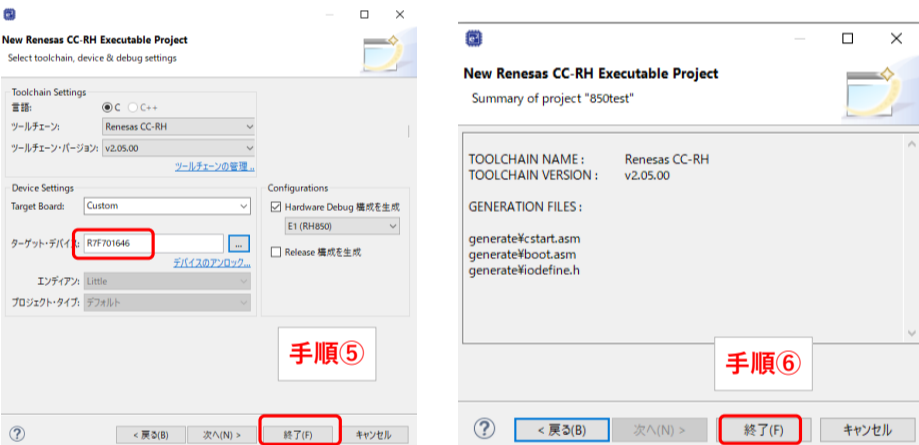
New Renesas CC-RH Executable Project
Select toolchain, device & debug settings

Toolchain Settings
言語: C C++
ツールチェーン: Renesas CC-RH
ツールチェーン・バージョン: v2.05.00
ツールチェーンの管理...

Device Settings
Target Board: Custom
ターゲット・デバイス: R7F701646 ...
デバイスのアンロック...
エンディアン: Little
プロジェクト・タイプ: デフォルト

Configurations
Hardware Debug 構成を生成
E1 (RH850)
Release 構成を生成

手順⑤

? < 戻る(B) 次へ(N) > 終了(F) キャンセル

New Renesas CC-RH Executable Project
Summary of project "850test"

TOOLCHAIN NAME : Renesas CC-RH
TOOLCHAIN VERSION : v2.05.00

GENERATION FILES :

generate¥cstart.asm
generate¥boot.asm
generate¥iodefine.h

手順⑥

? < 戻る(B) 次へ(N) > 終了(F) キャンセル